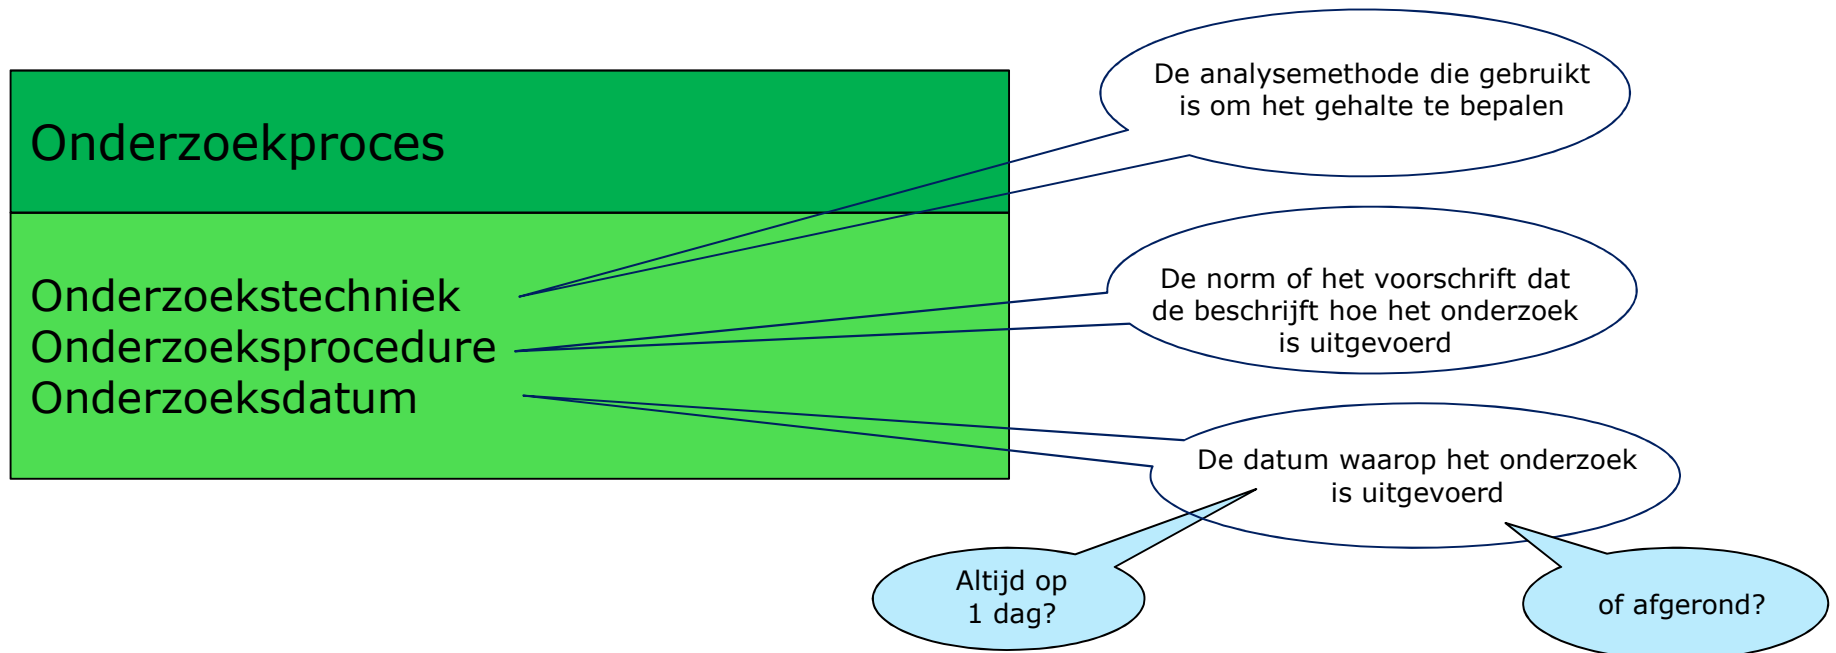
Onderzoekproces

Onderzoekstechniek
Onderzoeksprocedure
Onderzoeksdatum

De analysemethode die gebruikt is om het gehalte te bepalen

De norm of het voorschrift dat de beschrijft hoe het onderzoek is uitgevoerd

De datum waarop het onderzoek is uitgevoerd

Altijd op 1 dag?

of afgerond?